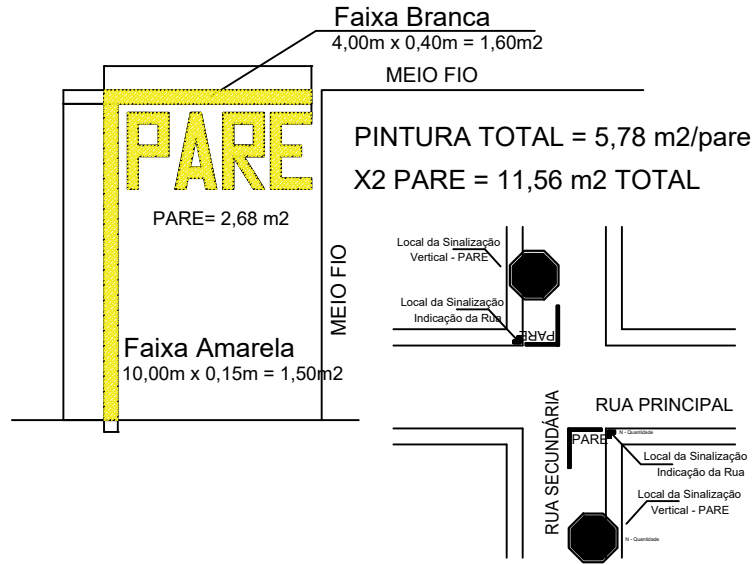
Faixa Branca
4,00m x 0,40m = 1,60m2

MEIO FIO

PARE

PINTURA TOTAL = 5,78 m2/pare

X2 PARE = 11,56 m2 TOTAL

PARE= 2,68 m2

MEIO FIO

Local da Sinalização
Vertical - PARE

Local da Sinalização
Indicação da Rua

PARE

Faixa Amarela
10,00m x 0,15m = 1,50m2

RUA SECUNDÁRIA

RUA PRINCIPAL

PARE

N - Quantidade

Local da Sinalização
Indicação da Rua

Local da Sinalização
Vertical - PARE

N - Quantidade